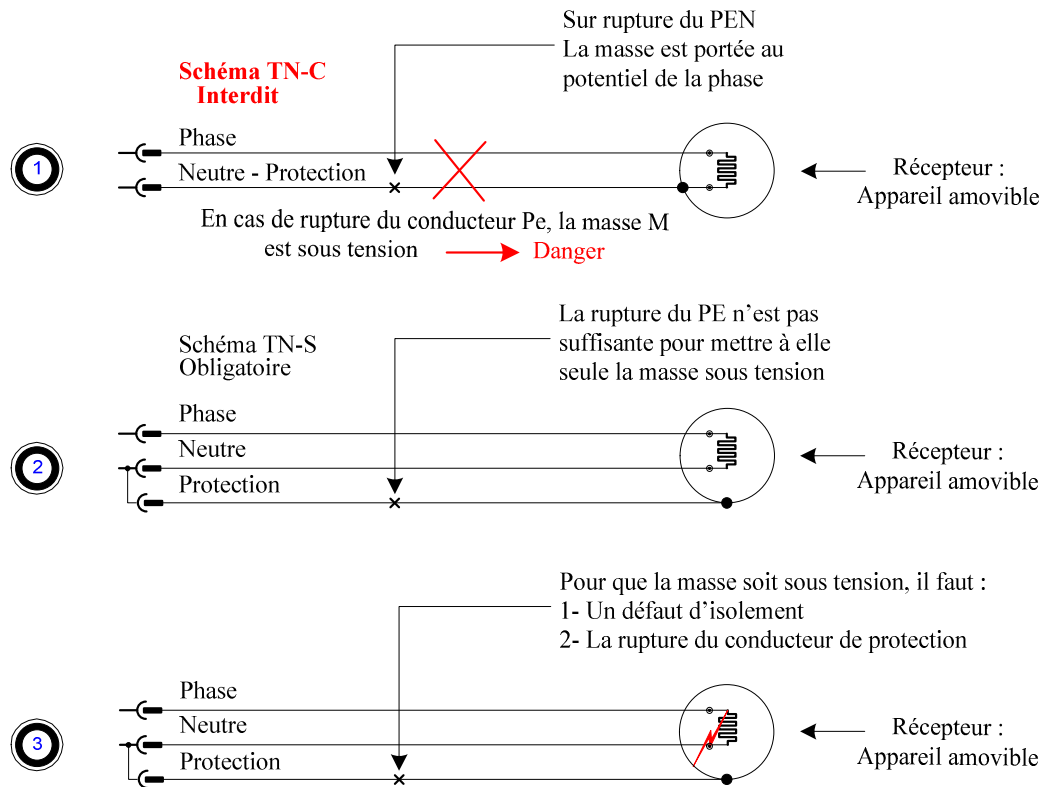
Sur rupture du PEN
La masse est portée au potentiel de la phase

Schéma TN-C
Interdit

1

Phase
Neutre - Protection

Récepteur :
Appareil amovible

En cas de rupture du conducteur Pe, la masse M est sous tension Danger

La rupture du PE n'est pas suffisante pour mettre à elle seule la masse sous tension

Schéma TN-S
Obligatoire

2

Phase
Neutre
Protection

Récepteur :
Appareil amovible

Pour que la masse soit sous tension, il faut :
1- Un défaut d'isolement
2- La rupture du conducteur de protection

3

Phase
Neutre
Protection

Récepteur :
Appareil amovible